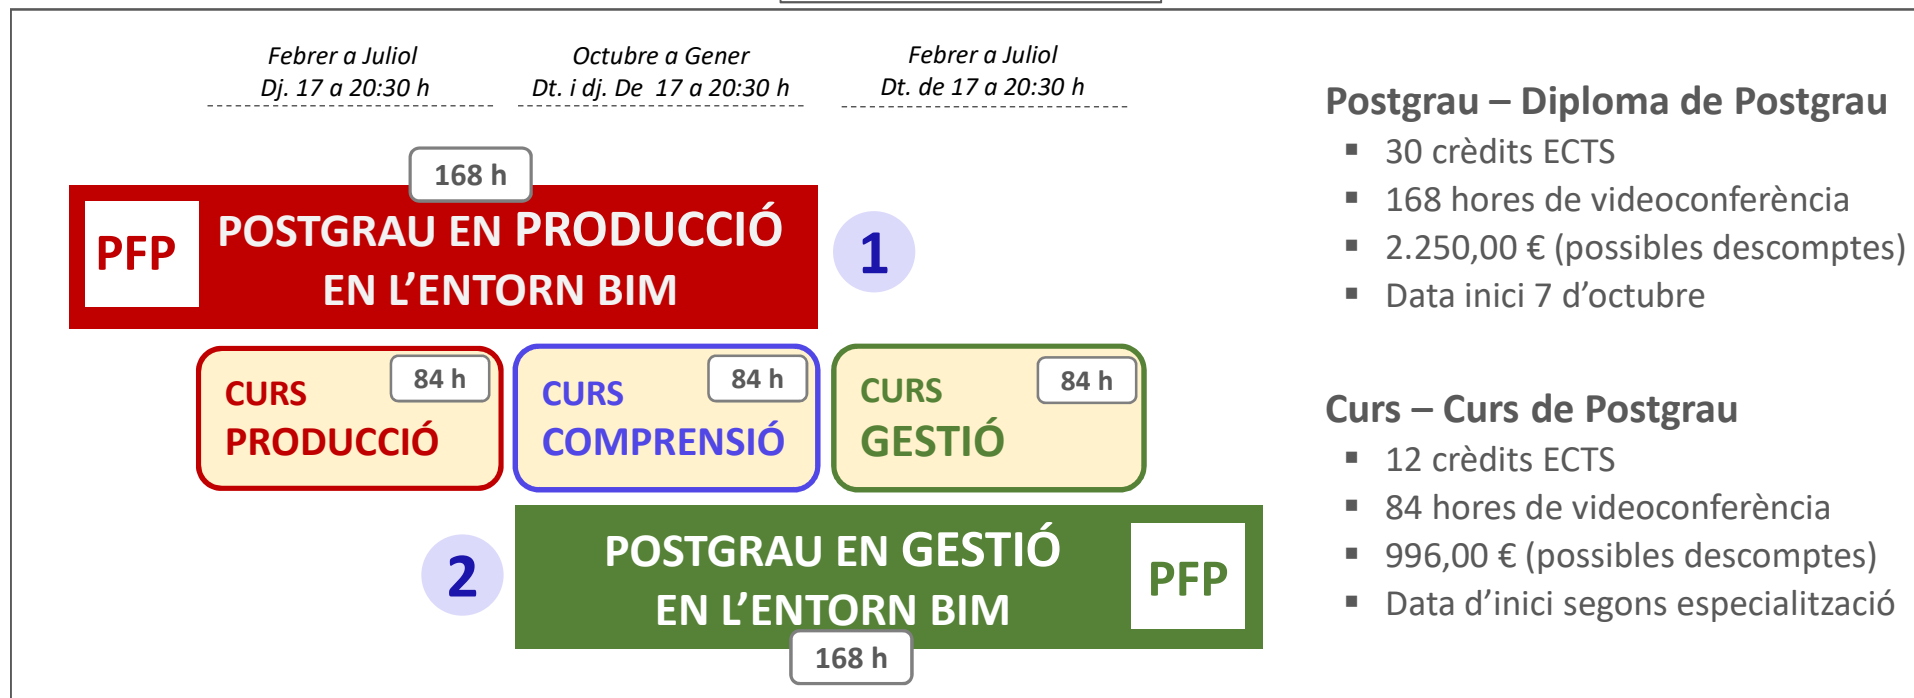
Febrer a Juliol
Dj. 17 a 20:30 h

Octubre a Gener
Dt. i dj. De 17 a 20:30 h

Febrer a Juliol
Dt. de 17 a 20:30 h

168 h

PFP

POSTGRAU EN PRODUCCIÓ EN L'ENTORN BIM

1

84 h
CURS PRODUCCIÓ

84 h
CURS COMPRENSIÓ

84 h
CURS GESTIÓ

2

POSTGRAU EN GESTIÓ EN L'ENTORN BIM

PFP

168 h

Postgrau – Diploma de Postgrau
▪ 30 crèdits ECTS
▪ 168 hores de videoconferència
▪ 2.250,00 € (possibles descomptes)
▪ Data inici 7 d'octubre

Curs – Curs de Postgrau
▪ 12 crèdits ECTS
▪ 84 hores de videoconferència
▪ 996,00 € (possibles descomptes)
▪ Data d'inici segons especialització